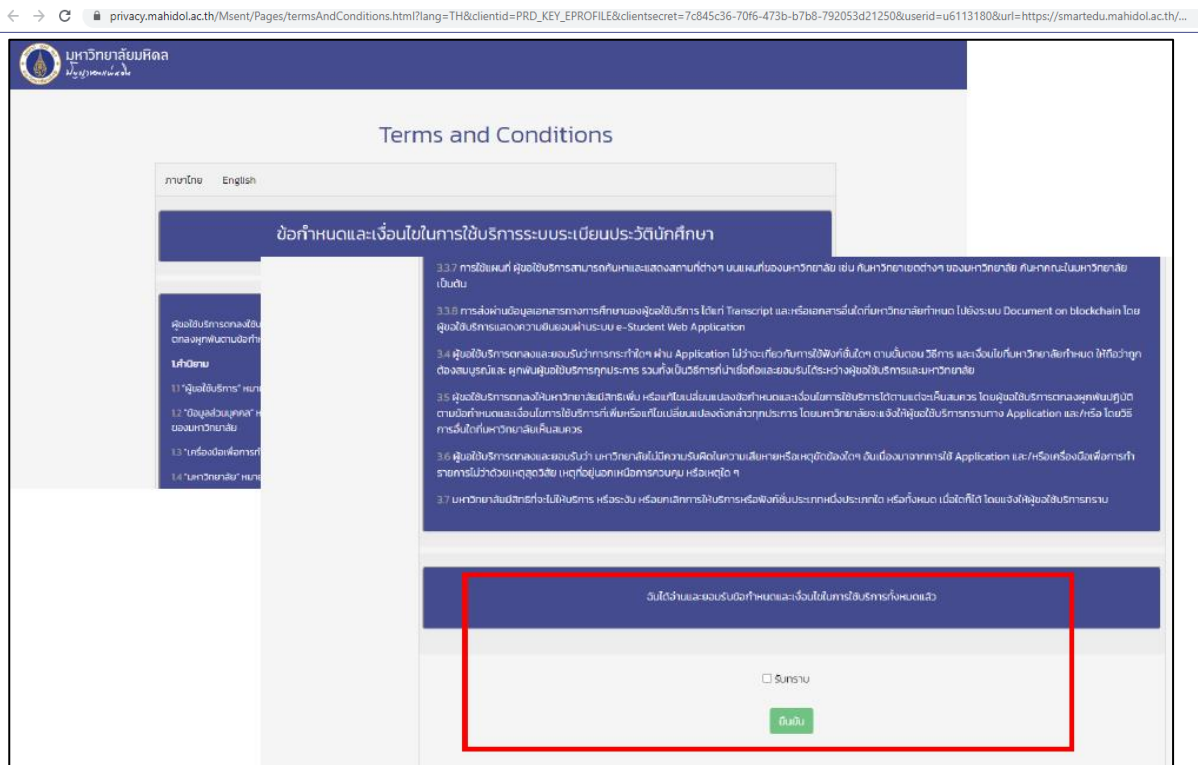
privacy.mahidol.ac.th/Msent/Pages/termsAndConditions.html?lang=TH&clientid=PRD_KEY_EPROFILE&clientsecret=7c845c36-70f6-473b-b7b8-792053d21250&userid=u6113180&url=https://smartedu.mahidol.ac.th/...

มหาวิทยาลัยมหิดล
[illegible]

Terms and Conditions

ภาษาไทย English

ข้อกำหนดและเงื่อนไขในการใช้บริการระบบระเบียนประวัตินักศึกษา

ผู้ขอใช้บริการตกลงใช้น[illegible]
ตกลงผูกพันตามข้อกำห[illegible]

1.คำนิยาม

1.1 "ผู้ขอใช้บริการ" หมาย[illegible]

1.2 "ข้อมูลส่วนบุคคล" ห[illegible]
ของมหาวิทยาลัย

1.3 "เครื่องมือเพื่อการท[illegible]

1.4 "มหาวิทยาลัย" หมาย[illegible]

3.3.7 การใช้แผนที่ ผู้ขอใช้บริการสามารถค้นหาและแสดงสถานที่ต่างๆ บนแผนที่ของมหาวิทยาลัย เช่น ค้นหาวิทยาเขตต่างๆ ของมหาวิทยาลัย ค้นหาคณะในมหาวิทยาลัย เป็นต้น

3.3.8 การส่งผ่านข้อมูลเอกสารทางการศึกษาของผู้ขอใช้บริการ ได้แก่ Transcript และหรือเอกสารอื่นใดที่มหาวิทยาลัยกำหนด ไปยังระบบ Document on blockchain โดยผู้ขอใช้บริการแสดงความยินยอมผ่านระบบ e-Student Web Application

3.4 ผู้ขอใช้บริการตกลงและยอมรับว่าการกระทำใดๆ ผ่าน Application ไม่ว่าจะเกี่ยวกับการใช้ฟังก์ชั่นใดๆ ตามขั้นตอน วิธีการ และเงื่อนไขที่มหาวิทยาลัยกำหนด ให้ถือว่าถูกต้องสมบูรณ์และ ผูกพันผู้ขอใช้บริการทุกประการ รวมทั้งเป็นวิธีการที่น่าเชื่อถือและยอมรับได้ระหว่างผู้ขอใช้บริการและมหาวิทยาลัย

3.5 ผู้ขอใช้บริการตกลงให้มหาวิทยาลัยมีสิทธิเพิ่ม หรือแก้ไขเปลี่ยนแปลงข้อกำหนดและเงื่อนไขการใช้บริการได้ตามแต่จะเห็นสมควร โดยผู้ขอใช้บริการตกลงผูกพันปฏิบัติตามข้อกำหนดและเงื่อนไขการใช้บริการที่เพิ่มหรือแก้ไขเปลี่ยนแปลงดังกล่าวทุกประการ โดยมหาวิทยาลัยจะแจ้งให้ผู้ขอใช้บริการทราบทาง Application และ/หรือ โดยวิธีการอื่นใดที่มหาวิทยาลัยเห็นสมควร

3.6 ผู้ขอใช้บริการตกลงและยอมรับว่า มหาวิทยาลัยไม่มีความรับผิดในความเสียหายหรือเหตุขัดข้องใดๆ อันเนื่องมาจากการใช้ Application และ/หรือเครื่องมือเพื่อการทำรายการไม่ว่าด้วยเหตุสุดวิสัย เหตุที่อยู่นอกเหนือการควบคุม หรือเหตุใด ๆ

3.7 มหาวิทยาลัยมีสิทธิที่จะไม่ให้บริการ หรือระงับ หรือยกเลิกการให้บริการหรือฟังก์ชั่นประเภทหนึ่งประเภทใด หรือทั้งหมด เมื่อใดก็ได้ โดยแจ้งให้ผู้ขอใช้บริการทราบ

ฉันได้อ่านและยอมรับข้อกำหนดและเงื่อนไขในการใช้บริการทั้งหมดแล้ว

รับทราบ

ยืนยัน